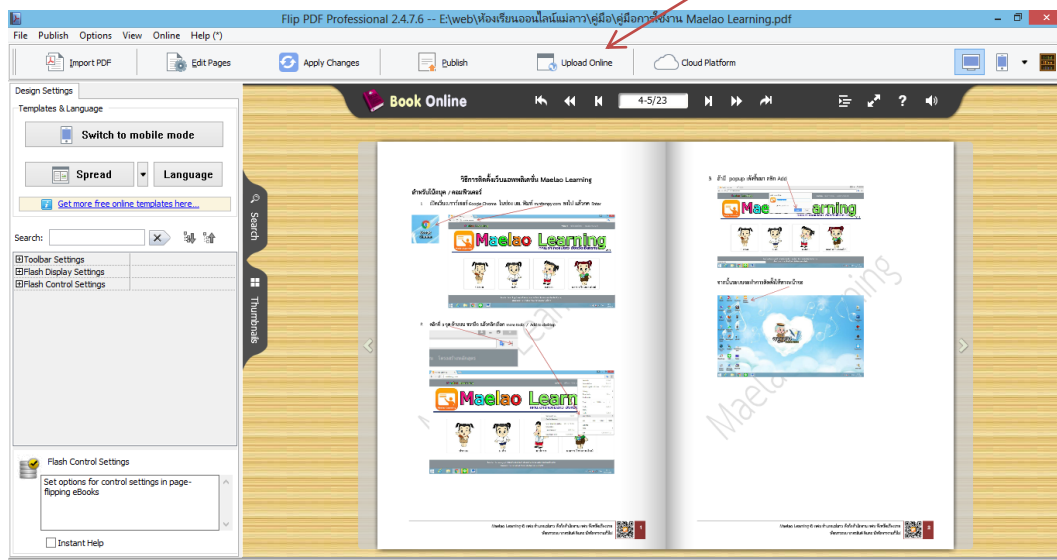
Flip PDF Professional 2.4.7.6 -- E:\web\ห้องเรียนออนไลน์แม่ลาว\คู่มือ\คู่มือการใช้งาน Maelao Learning.pdf

File Publish Options View Online Help (*)

Import PDF | Edit Pages | Apply Changes | Publish | Upload Online | Cloud Platform

Design Settings

Templates & Language

Switch to mobile mode

Spread

Language

Get more free online templates here...

Search:

Toolbar Settings
Flash Display Settings
Flash Control Settings

Flash Control Settings

Set options for control settings in page-flipping eBooks

Instant Help

Book Online

4-5/23

Search

Thumbnails

วิธีการติดตั้งเว็บแอพพลิเคชั่น Maelao Learning

สำหรับโน้ตบุค / คอมพิวเตอร์

Maelao Learning

Maelao Learning

Maelao Learning

Maelao Learning

Maelao Learning

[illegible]